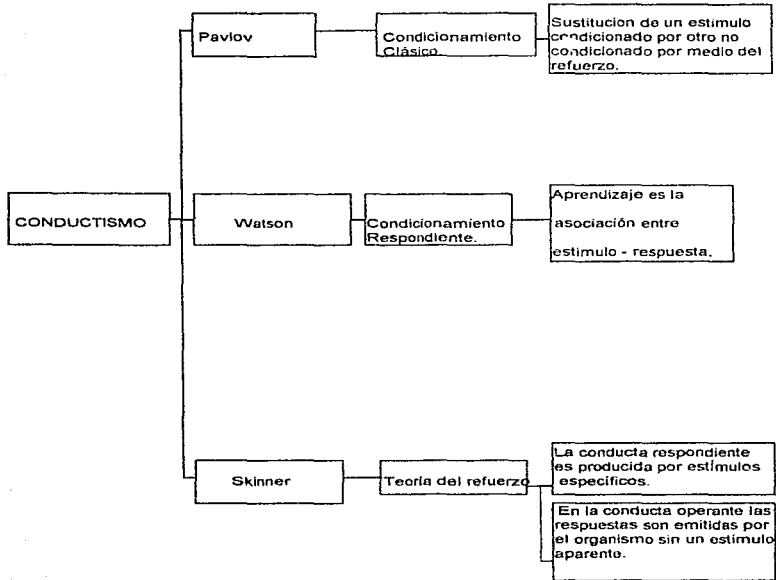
CONDUCTISMO

Pavlov

Condicionamiento Clásico.

Sustitucion de un estimulo condicionado por otro no condicionado por medio del refuerzo.

Watson

Condicionamiento Respondiente.

Aprendizaje es la asociación entre estimulo - respuesta.

Skinner

Teoría del refuerzo

La conducta respondiente es producida por estímulos específicos.

En la conducta operante las respuestas son emitidas por el organismo sin un estimulo aparente.